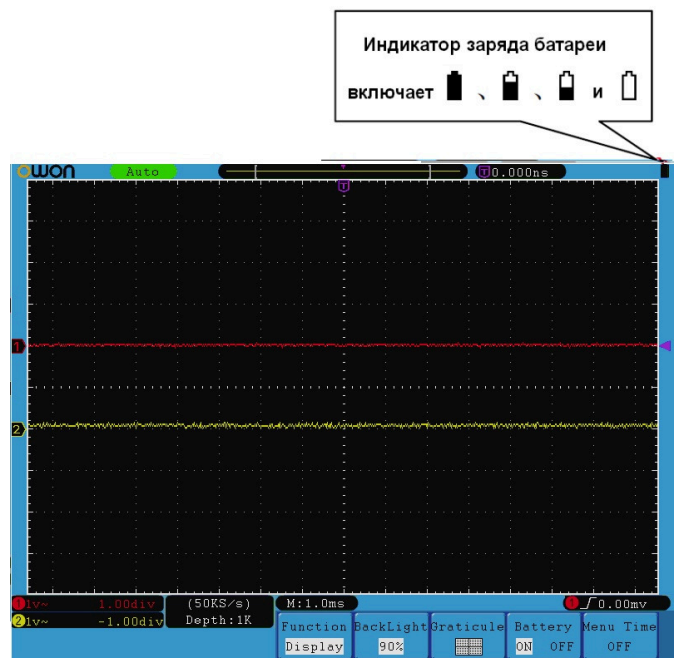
Индикатор заряда батареи

включает , , и

OWON Auto

T 0.000ns

T

1

2

1 1v~ 1.00div
2 1v~ -1.00div

(50KS/s)
Depth:1K

M:1.0ms

1 0.00mv

| Function | BackLight | Graticule | Battery | Menu Time |
|---|---|---|---|---|
| Display | 90% | | ON OFF | OFF |